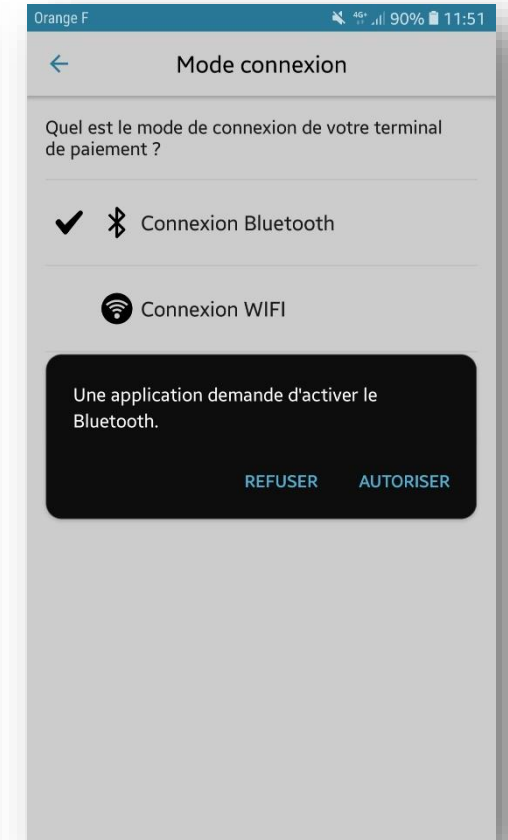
Orange F
4G+ 90% 11:51

Mode connexion

Quel est le mode de connexion de votre terminal de paiement ?

Connexion Bluetooth

Connexion WIFI

Une application demande d'activer le Bluetooth.

REFUSER AUTORISER